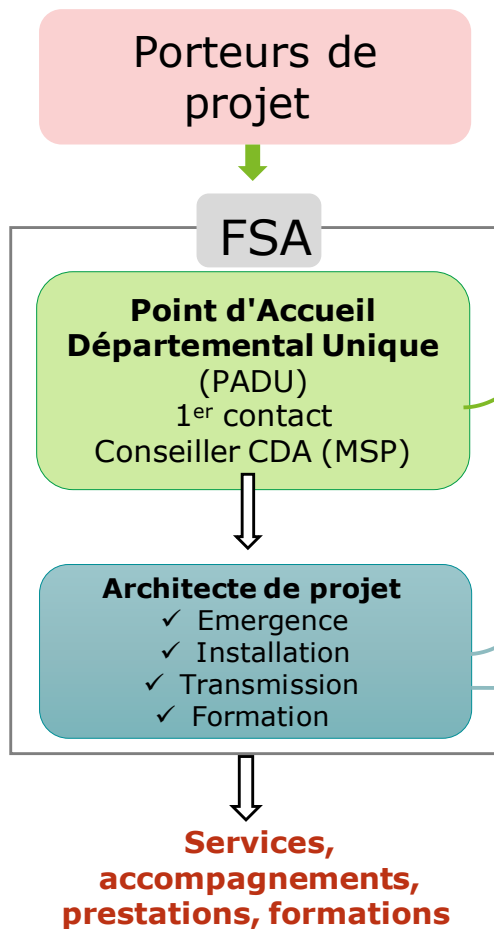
Porteurs de projet

FSA

**Point d'Accueil Départemental Unique**
(PADU)
1$^{er}$ contact
Conseiller CDA (MSP)

**Architecte de projet**
✓ Emergence
✓ Installation
✓ Transmission
✓ Formation

**Services, accompagnements, prestations, formations**